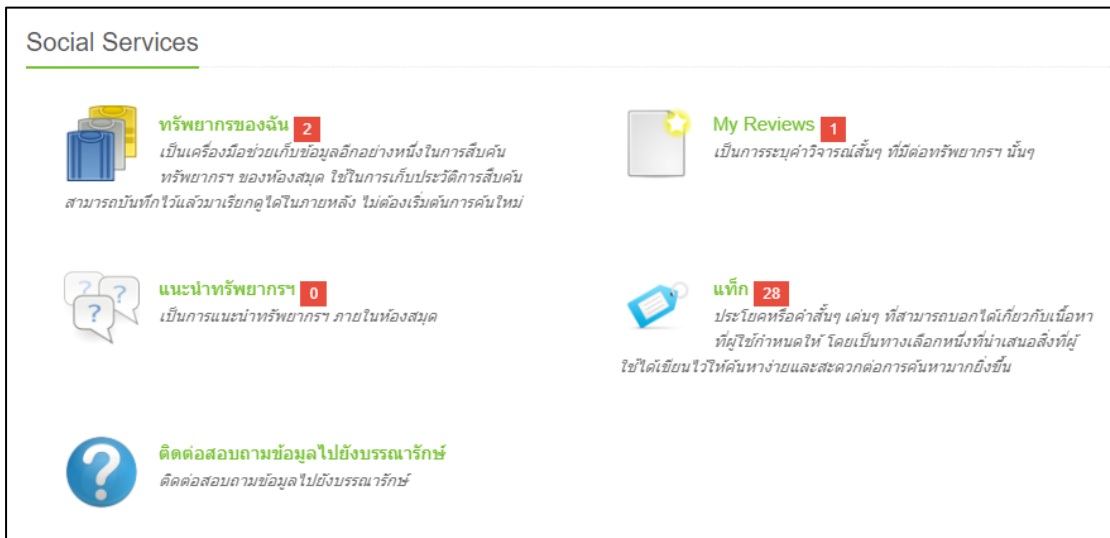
Social Services

ทรัพยากรของฉัน 2
เป็นเครื่องมือช่วยเก็บข้อมูลอีกอย่างหนึ่งในการสืบค้นทรัพยากรฯ ของห้องสมุด ใช้ในการเก็บประวัติการสืบค้นสามารถบันทึกไว้แล้วมาเรียกดูได้ในภายหลัง ไม่ต้องเริ่มต้นการค้นใหม่

My Reviews 1
เป็นการระบุคำวิจารณ์สั้นๆ ที่มีต่อทรัพยากรฯ นั้นๆ

แนะนำทรัพยากรฯ 0
เป็นการแนะนำทรัพยากรฯ ภายในห้องสมุด

แท็ก 28
ประโยคหรือคำสั้นๆ เด่นๆ ที่สามารถบอกได้เกี่ยวกับเนื้อหาที่ผู้ใช้กำหนดให้ โดยเป็นทางเลือกหนึ่งที่นำเสนอสิ่งที่ผู้ใช้ได้เขียนไว้ให้ค้นหาง่ายและสะดวกต่อการค้นหามากยิ่งขึ้น

ติดต่อสอบถามข้อมูลไปยังบรรณารักษ์
ติดต่อสอบถามข้อมูลไปยังบรรณารักษ์